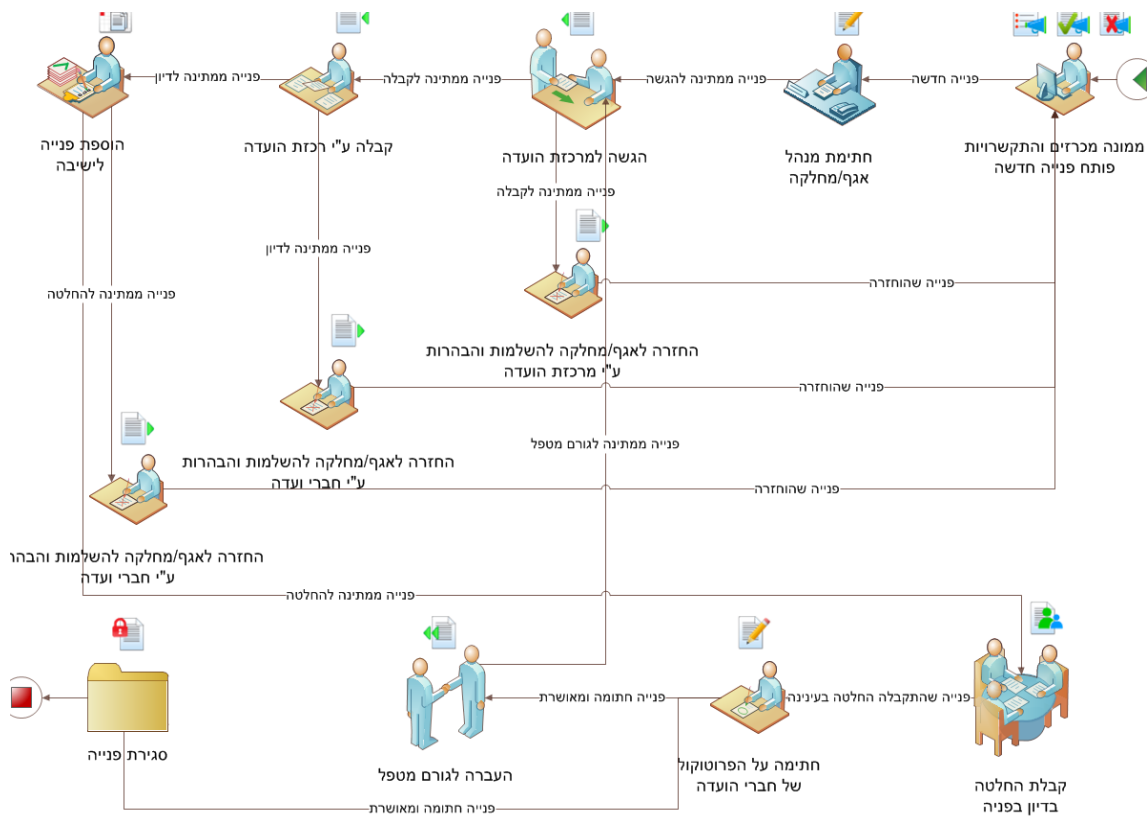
ממונה מכרזים והתקשרויות פותח פנייה חדשה

פנייה חדשה

חתימת מנהל אגף/מחלקה

פנייה ממתינה להגשה

הגשה למרכזת הוועדה

פנייה ממתינה לקבלה

קבלה ע"י רכזת הוועדה

פנייה ממתינה לדיון

הוספת פנייה לישיבה

פנייה ממתינה לקבלה

פנייה ממתינה לדיון

פנייה ממתינה להחלטה

פנייה שהוחזרה

החזרה לאגף/מחלקה להשלמות והבהרות ע"י מרכזת הוועדה

פנייה שהוחזרה

פנייה ממתינה לגורם מטפל

החזרה לאגף/מחלקה להשלמות והבהרות ע"י חברי ועדה

פנייה שהוחזרה

החזרה לאגף/מחלקה להשלמות והבהו ע"י חברי ועדה

פנייה ממתינה להחלטה

סגירת פנייה

העברה לגורם מטפל

פנייה חתומה ומאושרת

חתימה על הפרוטוקול של חברי הוועדה

פנייה שהתקבלה החלטה בעניינה

קבלת החלטה בדיון בפנייה

פנייה חתומה ומאושרת